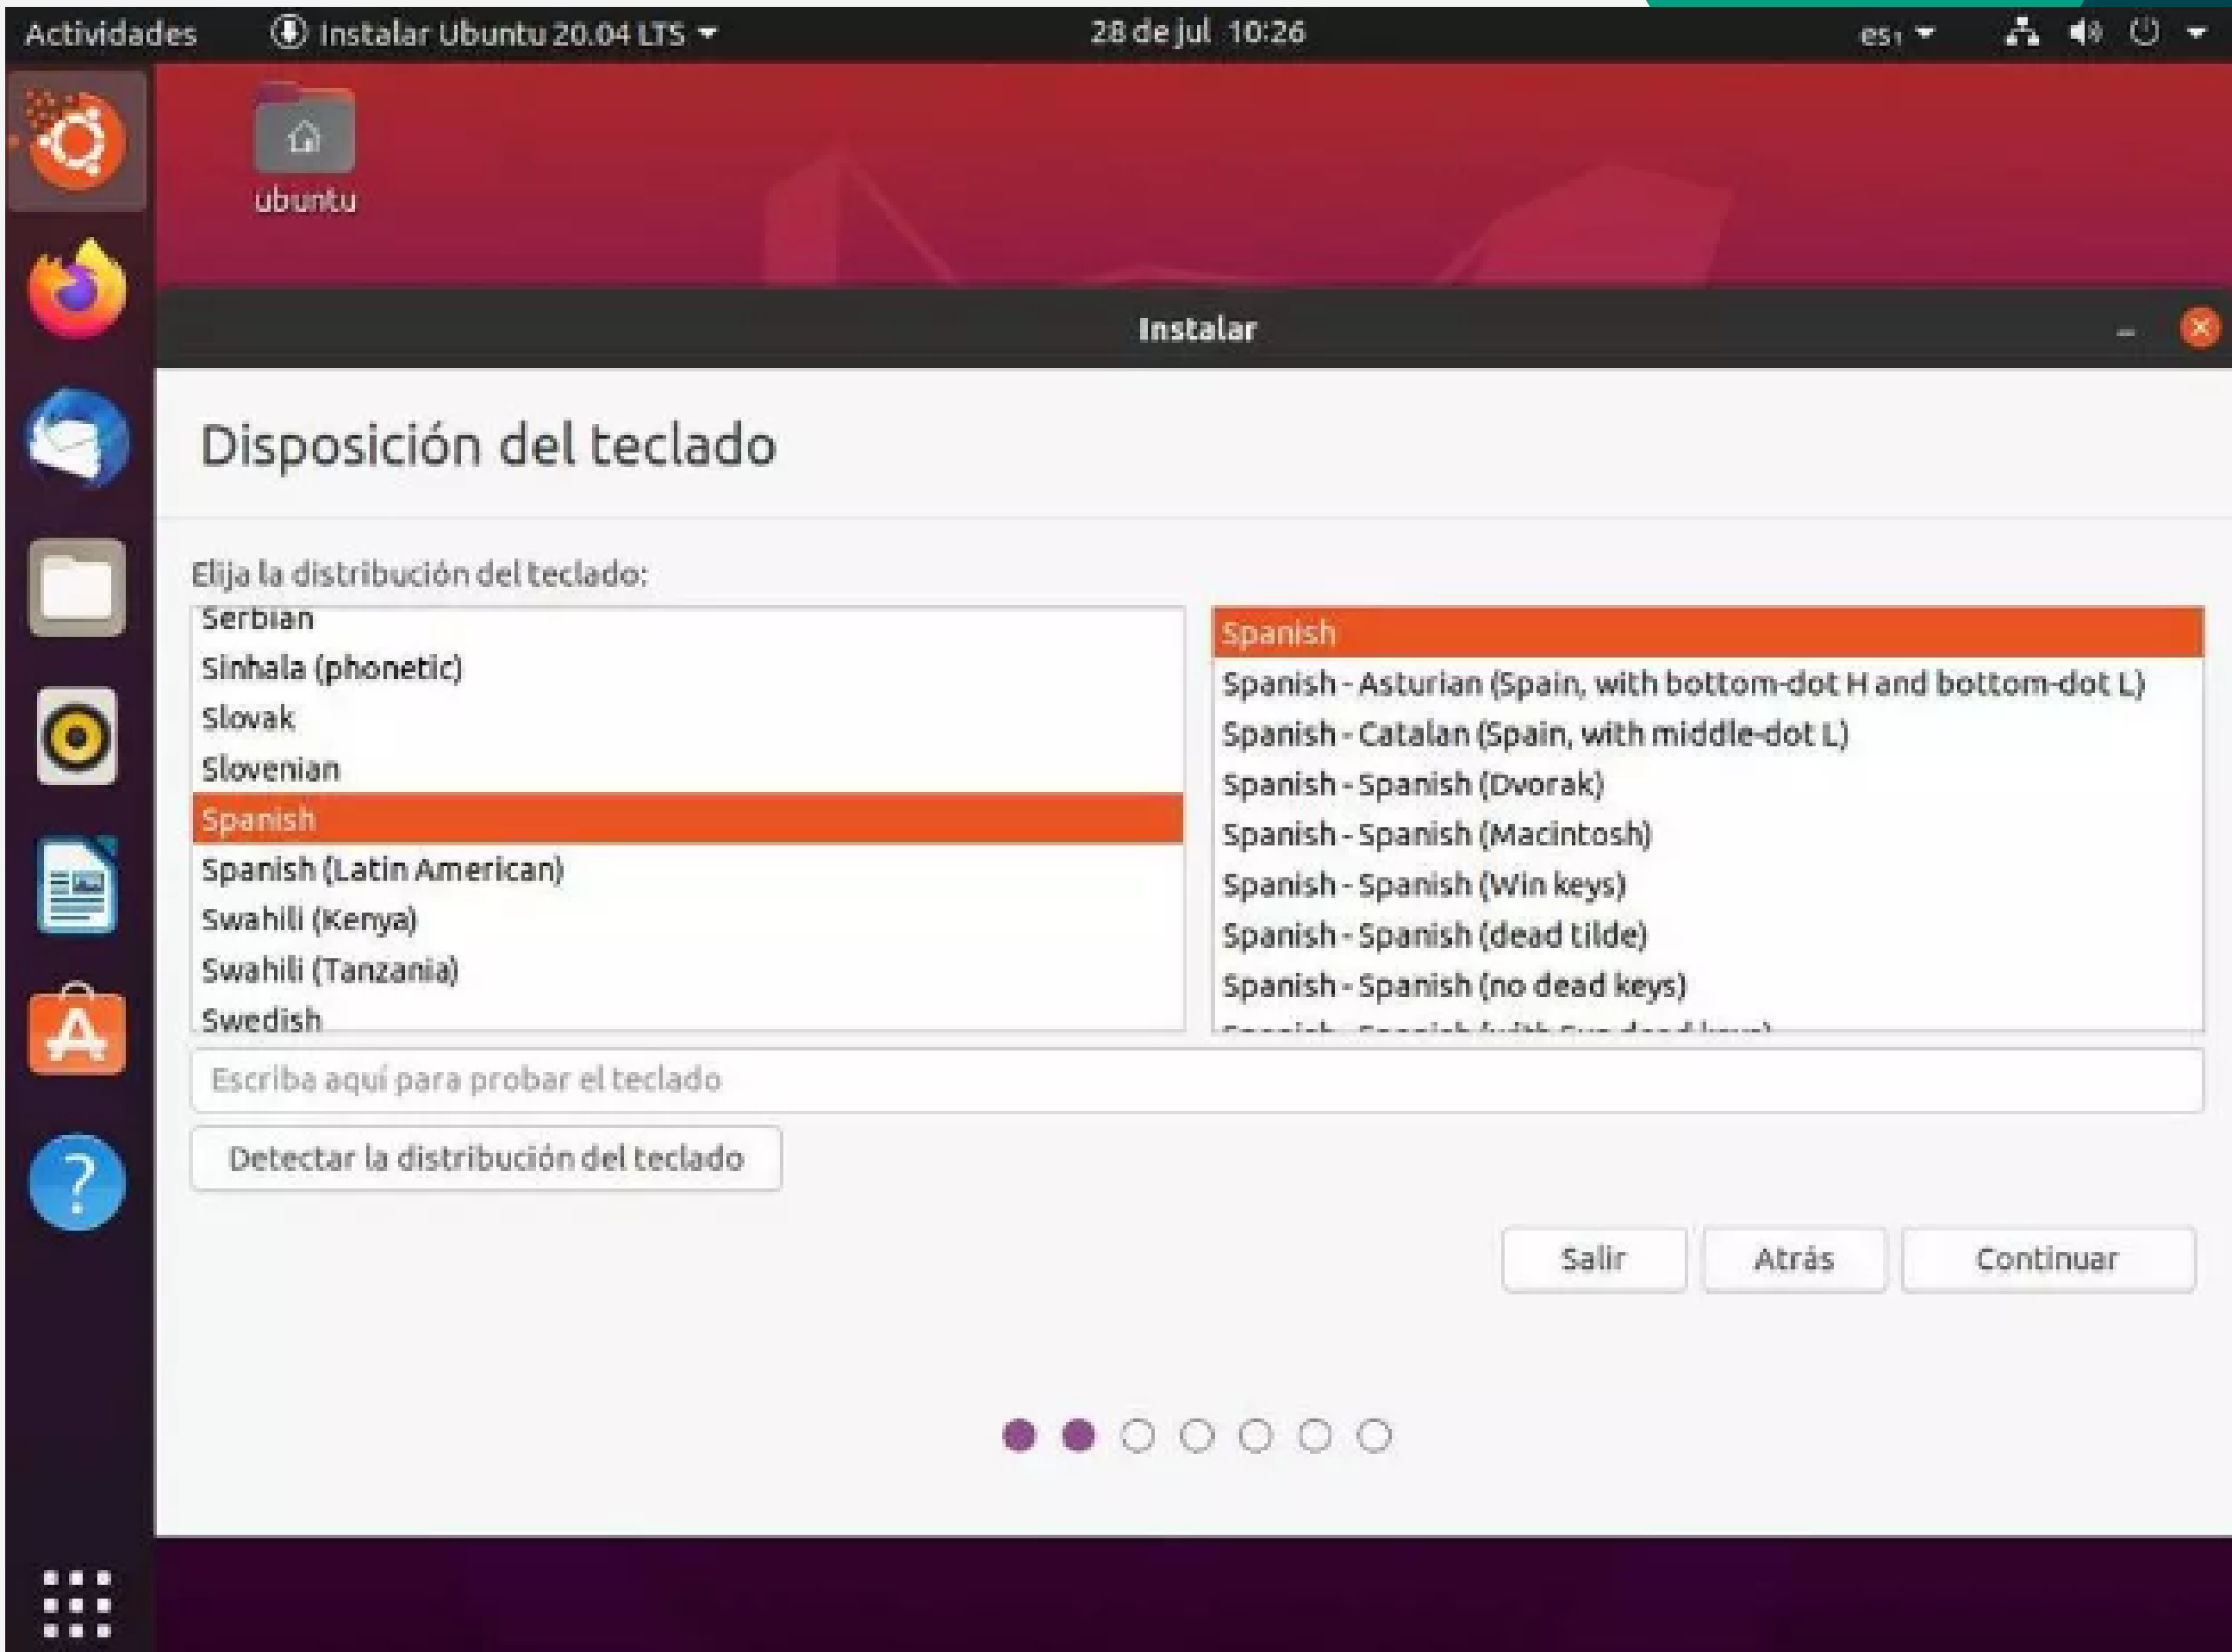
Actividades Instalar Ubuntu 20.04 LTS 28 de jul 10:26 es₁

ubuntu

Instalar

Disposición del teclado

Elija la distribución del teclado:

Serbian
Sinhala (phonetic)
Slovak
Slovenian
Spanish
Spanish (Latin American)
Swahili (Kenya)
Swahili (Tanzania)
Swedish

Spanish
Spanish - Asturian (Spain, with bottom-dot H and bottom-dot L)
Spanish - Catalan (Spain, with middle-dot L)
Spanish - Spanish (Dvorak)
Spanish - Spanish (Macintosh)
Spanish - Spanish (Win keys)
Spanish - Spanish (dead tilde)
Spanish - Spanish (no dead keys)
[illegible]

Escriba aquí para probar el teclado

Detectar la distribución del teclado

Salir Atrás Continuar